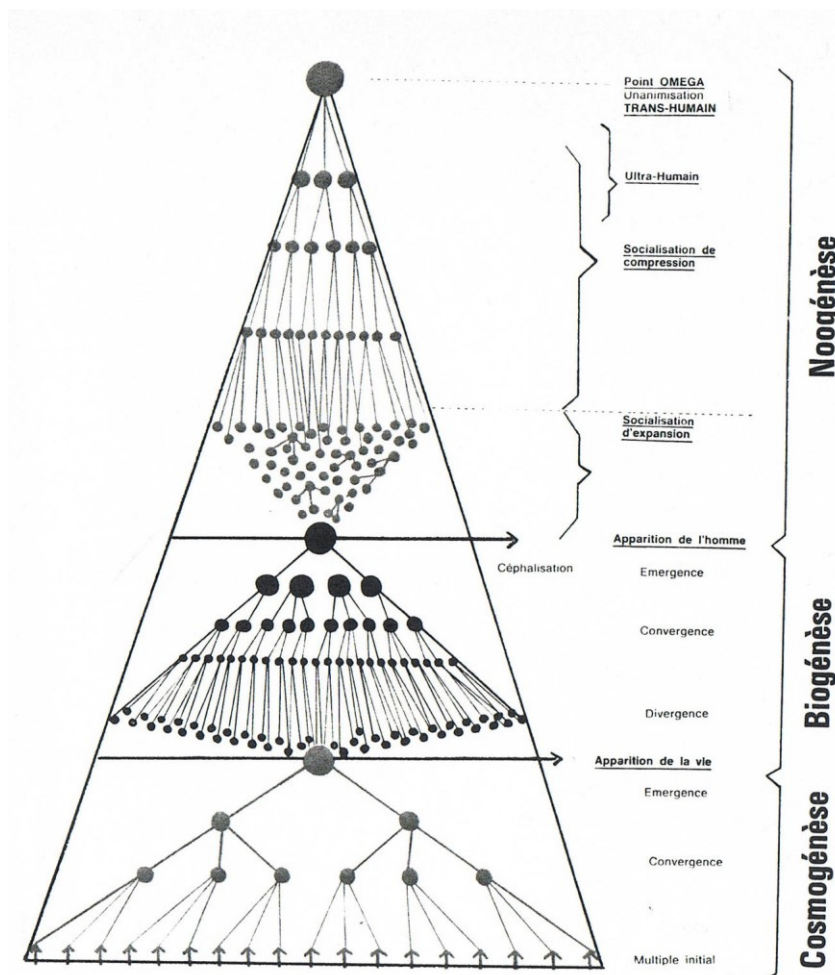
Point OMEGA
Unanimisation
TRANS-HUMAIN

Ultra-Humain

Socialisation de compression

Socialisation d'expansion

Noogénèse

Céphalisation

Apparition de l'homme

Emergence

Convergence

Divergence

Biogénèse

Apparition de la vie

Emergence

Convergence

Multiple initial

Cosmogénèse